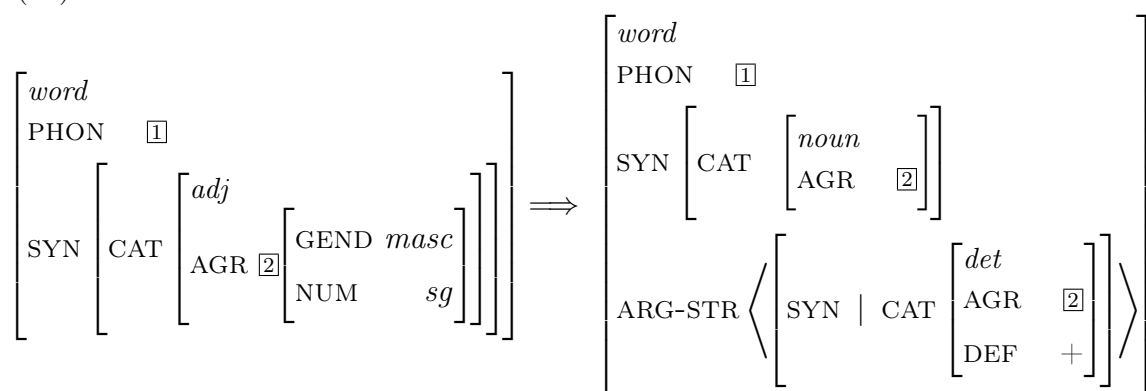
$\begin{bmatrix} \textit{word} \\ \text{PHON} \quad \boxed{1} \\ \text{SYN} \begin{bmatrix} \text{CAT} \begin{bmatrix} \textit{adj} \\ \text{AGR} \ \boxed{2} \begin{bmatrix} \text{GEND} & \textit{masc} \\ \text{NUM} & \textit{sg} \end{bmatrix} \end{bmatrix} \end{bmatrix} \end{bmatrix} \Longrightarrow \begin{bmatrix} \textit{word} \\ \text{PHON} \quad \boxed{1} \\ \text{SYN} \begin{bmatrix} \text{CAT} \begin{bmatrix} \textit{noun} \\ \text{AGR} \quad \boxed{2} \end{bmatrix} \end{bmatrix} \\ \text{ARG-STR} \left\langle \begin{bmatrix} \text{SYN} \mid \text{CAT} \begin{bmatrix} \textit{det} \\ \text{AGR} \quad \boxed{2} \\ \text{DEF} \quad + \end{bmatrix} \end{bmatrix} \right\rangle \end{bmatrix}$